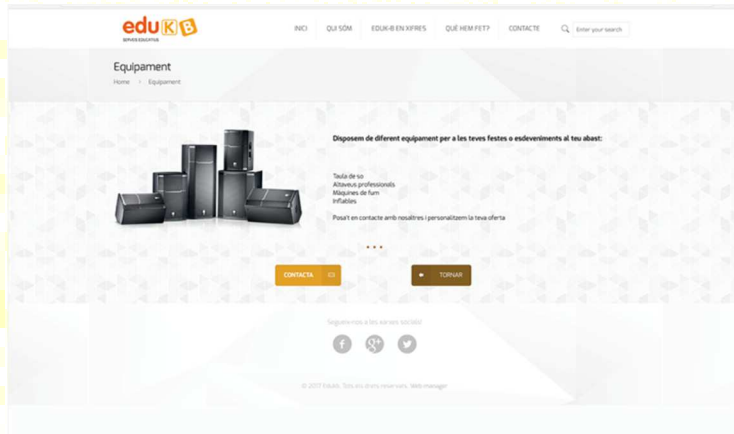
eduKB
SERVEIS EDUCATIUS

INICI QUI SOM EDUK-B EN XIFRES QUÈ HEM FET? CONTACTE Enter your search

Equipament

Home > Equipament

Disposem de diferent equipament per a les teves festes o esdeveniments al teu abast:

Taula de so
Altaveus professionals
Màquines de fum
Inflables

Posa't en contacte amb nosaltres i personalitzem la teva oferta

CONTACTA

TORNAR

Segueix-nos a les xarxes socials!

© 2017 EduKB. Tots els drets reservats. Web manager